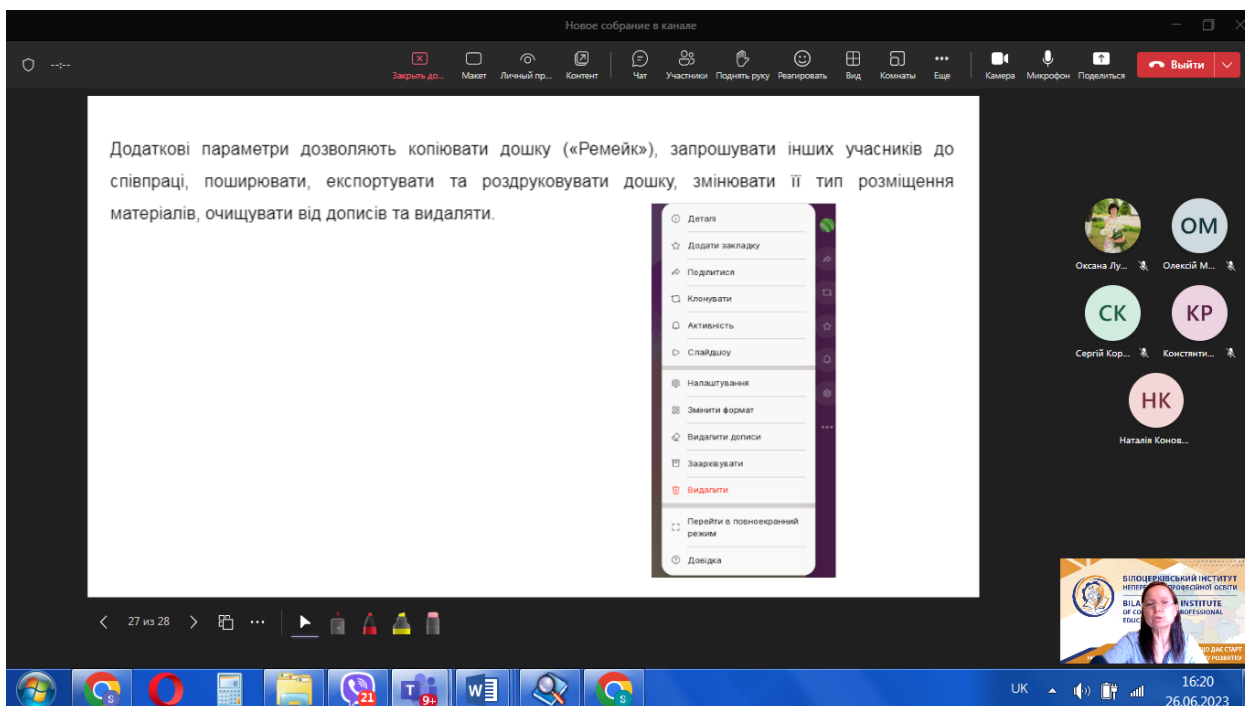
Новое собрание в канале

--:--

Закрыть до... Макет Личный пр... Контент Чат Участники Поднять руку Реагировать Вид Комнаты Еще Камера Микрофон Поделиться Выйти

Додаткові параметри дозволяють копіювати дошку («Ремейк»), запрошувати інших учасників до співпраці, поширювати, експортувати та роздруковувати дошку, змінювати її тип розміщення матеріалів, очищувати від дописів та видаляти.

Деталі
Додати закладку
Поділитися
Клонувати
Активність
Слайдшоу
Налаштування
Змінити формат
Видалити дописи
Заархівувати
Видалити
Перейти в повноекранний режим
Довідка

Оксана Лу...
ОМ
Олексій М...
СК
Сергій Кор...
КР
Константи...
НК
Наталія Конов...

27 из 28

БІЛОЦЕРКІВСЬКИЙ ІНСТИТУТ НЕПЕРЕ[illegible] ПРОФЕСІЙНОЇ ОСВІТИ
BILA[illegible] INSTITUTE OF CO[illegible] PROFESSIONAL EDUC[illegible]

21
9+

UK
16:20
26.06.2023